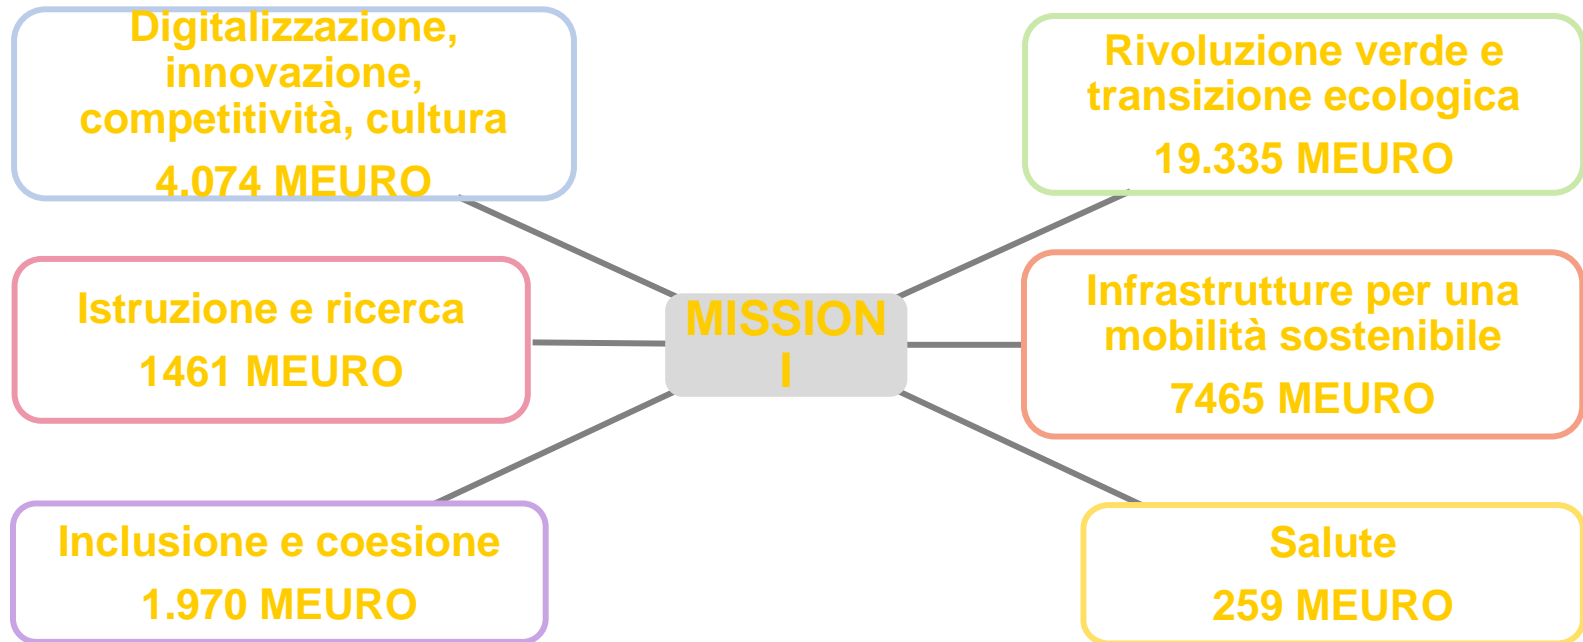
Digitalizzazione, innovazione, competitività, cultura
4.074 MEURO

Istruzione e ricerca
1461 MEURO

Inclusione e coesione
1.970 MEURO

MISSION I

Rivoluzione verde e transizione ecologica
19.335 MEURO

Infrastrutture per una mobilità sostenibile
7465 MEURO

Salute
259 MEURO